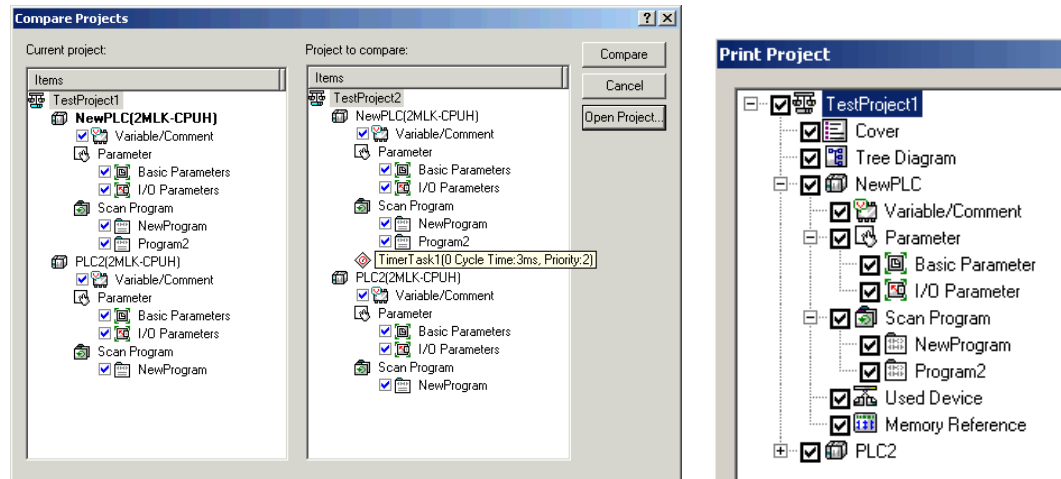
Compare Projects ? X

Current project:

Items

TestProject1
NewPLC(2MLK-CPUH)
Variable/Comment
Parameter
Basic Parameters
I/O Parameters
Scan Program
NewProgram
Program2
PLC2(2MLK-CPUH)
Variable/Comment
Parameter
Basic Parameters
I/O Parameters
Scan Program
NewProgram

Project to compare:

Items

TestProject2
NewPLC(2MLK-CPUH)
Variable/Comment
Parameter
Basic Parameters
I/O Parameters
Scan Program
NewProgram
Program2
TimerTask1(0 Cycle Time:3ms, Priority:2)
PLC2(2MLK-CPUH)
Variable/Comment
Parameter
Basic Parameters
I/O Parameters
Scan Program
NewProgram

Compare
Cancel
Open Project...

Print Project

TestProject1
Cover
Tree Diagram
NewPLC
Variable/Comment
Parameter
Basic Parameter
I/O Parameter
Scan Program
NewProgram
Program2
Used Device
Memory Reference
PLC2